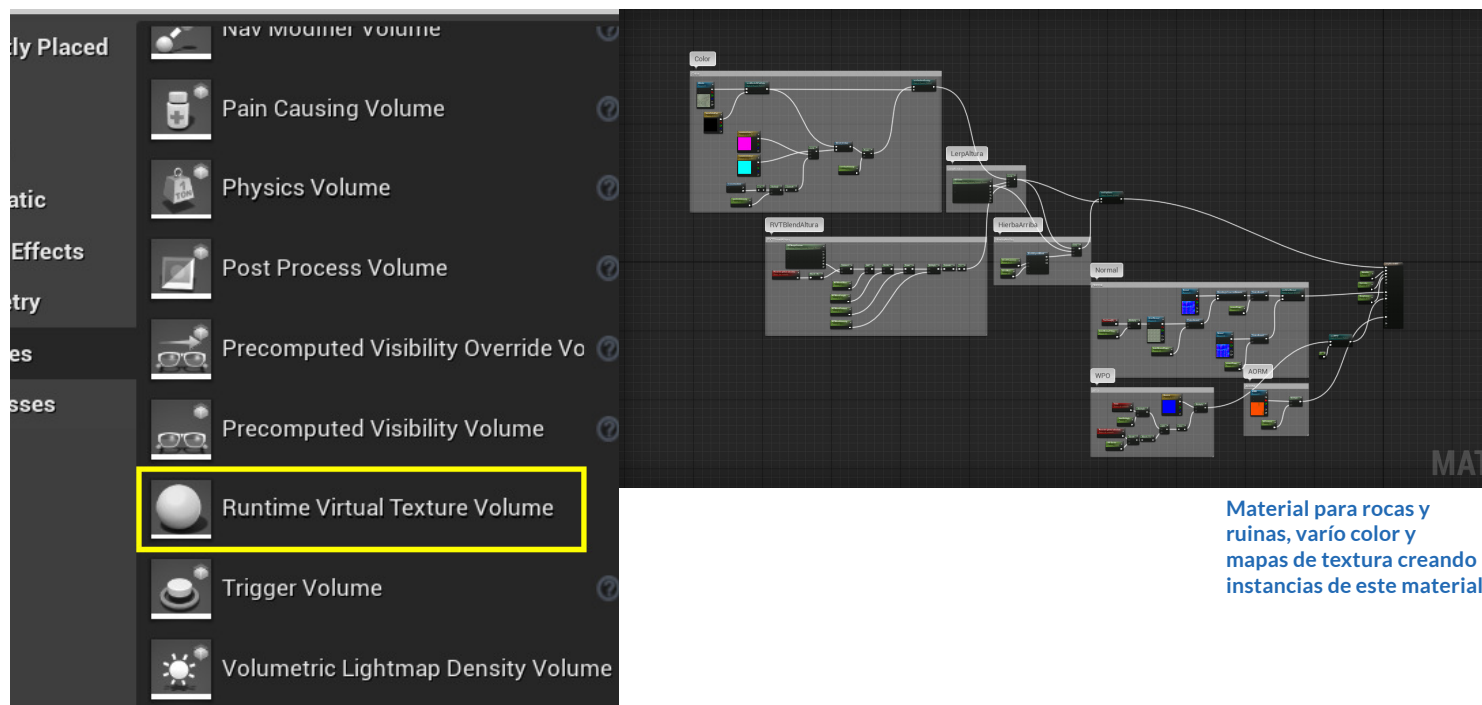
tly Placed
atic
Effects
etry
es
sses

Nav Modifier Volume
Pain Causing Volume
Physics Volume
Post Process Volume
Precomputed Visibility Override Vo
Precomputed Visibility Volume
Runtime Virtual Texture Volume
Trigger Volume
Volumetric Lightmap Density Volume

Color
LerpAltura
RVTBlendAltura
HierbaArriba
Normal
WPO
AORM
MAT

Material para rocas y ruinas, varío color y mapas de textura creando instancias de este material